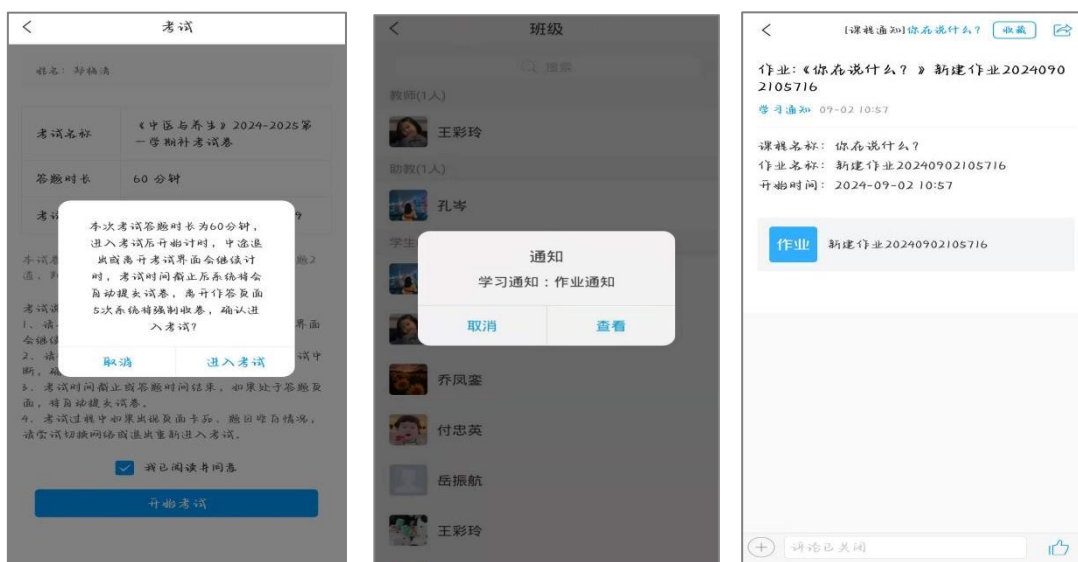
<
考试

姓名：郑楠清

| 考试名称 | 《中医与养生》2024-2025第一学期补考试卷 |
|---|---|
| 答题时长 | 60 分钟 |
| 考试 | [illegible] |

本次考试答题时长为60分钟，进入考试后开始计时，中途退出或离开考试界面会继续计时，考试时间截止后系统将会自动提交试卷，离开作答页面5次系统将强制收卷，确认进入考试？

取消
进入考试

本试卷 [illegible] 题2道，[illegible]

考试 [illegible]
1、请 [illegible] 界面会继续 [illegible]
2、请 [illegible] 试中断，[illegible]
3、考试时间截止或答题时间结束，如果处于答题页面，将自动提交试卷。
4、考试过程中如果出现页面卡顿、题目空白情况，请尝试切换网络或退出重新进入考试。

我已阅读并同意

开始考试

<
班级
搜索
教师(1人)
王彩玲
助教(1人)
孔岑
学生
通知
学习通知：作业通知
取消
查看
乔凤銮
付忠英
岳振航
王彩玲

<
[课程通知]你在说什么？ 收藏
作业：《你在说什么？》新建作业20240902105716
学习通知 09-02 10:57
课程名称：你在说什么？
作业名称：新建作业20240902105716
开始时间：2024-09-02 10:57
作业 新建作业20240902105716
评论已关闭